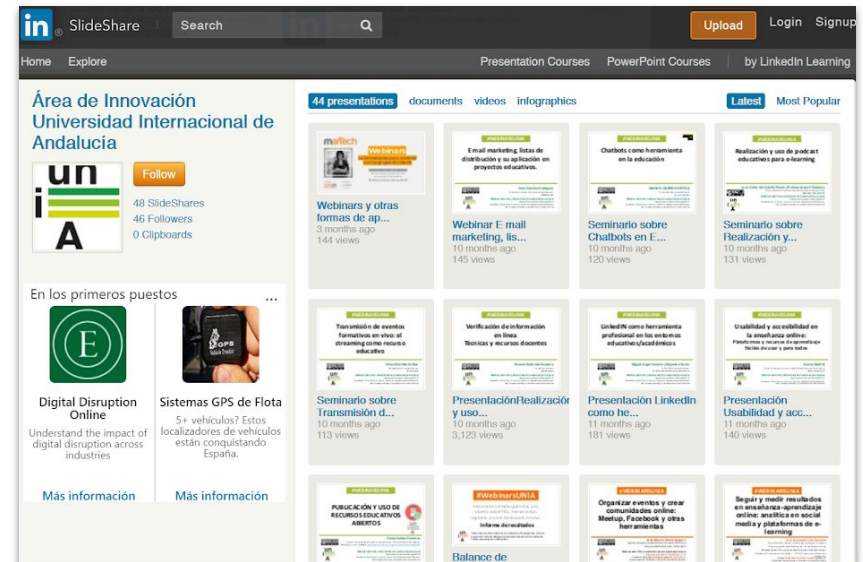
in SlideShare Search Upload Login Signup

Home Explore Presentation Courses PowerPoint Courses by LinkedIn Learning

Área de Innovación Universidad Internacional de Andalucía

un ia

Follow

48 SlideShares
46 Followers
0 Clipboards

En los primeros puestos ...

E

Digital Disruption Online
Understand the impact of digital disruption across industries
Más información

GPS

Sistemas GPS de Flota
5+ vehículos? Estos localizadores de vehículos están conquistando España.
Más información

44 presentations documents videos infographics Latest Most Popular

Webinars y otras formas de ap...
3 months ago
144 views

Email marketing, listas de distribución y su aplicación en proyectos educativos.
Webinar E mail marketing, lis...
10 months ago
145 views

Chatbots como herramienta en la educación
Seminario sobre Chatbots en E...
10 months ago
120 views

Realización y uso de podcast educativos para e-learning
Seminario sobre Realización y...
10 months ago
131 views

Transmisión de eventos formativos en vivo: el streaming como recurso educativo
Seminario sobre Transmisión d...
10 months ago
113 views

Verificación de información en línea. Técnicas y recursos docentes
PresentaciónRealización y uso...
10 months ago
3,123 views

LinkedIn como herramienta profesional en los entornos educativos/académicos
Presentación LinkedIn como he...
11 months ago
181 views

Usabilidad y accesibilidad en la enseñanza online: Plataformas y recursos de aprendizaje fáciles de usar y para todos
Presentación Usabilidad y acc...
11 months ago
140 views

PUBLICACIÓN Y USO DE RECURSOS EDUCATIVOS ABIERTOS

#WebinarsUNIA
Informe de resultados
Balance de

Organizar eventos y crear comunidades online: Meetup, Facebook y otras herramientas

Seguir y medir resultados en enseñanza-aprendizaje online: analítica en social media y plataformas de e-learning